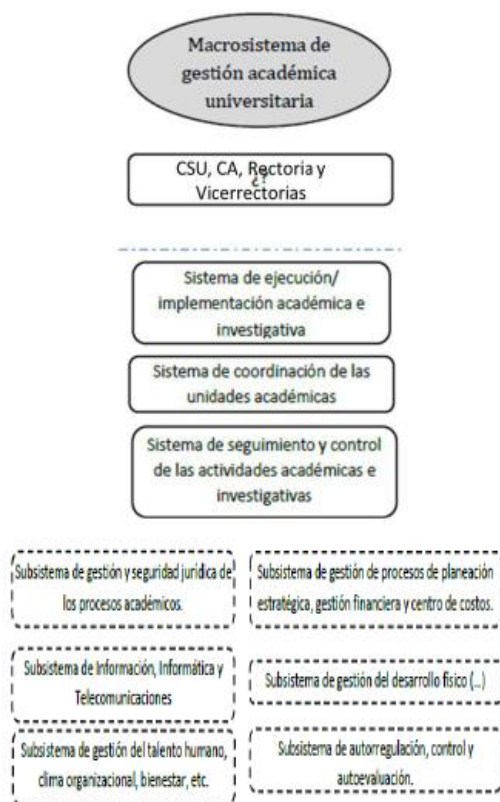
Macrosistema de gestión académica universitaria

CSU, CA, Rectoria y Vicerrectorias

Sistema de ejecución/ implementación académica e investigativa

Sistema de coordinación de las unidades académicas

Sistema de seguimiento y control de las actividades académicas e investigativas

Subsistema de gestión y seguridad jurídica de los procesos académicos.

Subsistema de gestión de procesos de planeación estratégica, gestión financiera y centro de costos.

Subsistema de Información, Informática y Telecomunicaciones

Subsistema de gestión del desarrollo físico (...)

Subsistema de gestión del talento humano, clima organizacional, bienestar, etc.

Subsistema de autorregulación, control y autoevaluación.